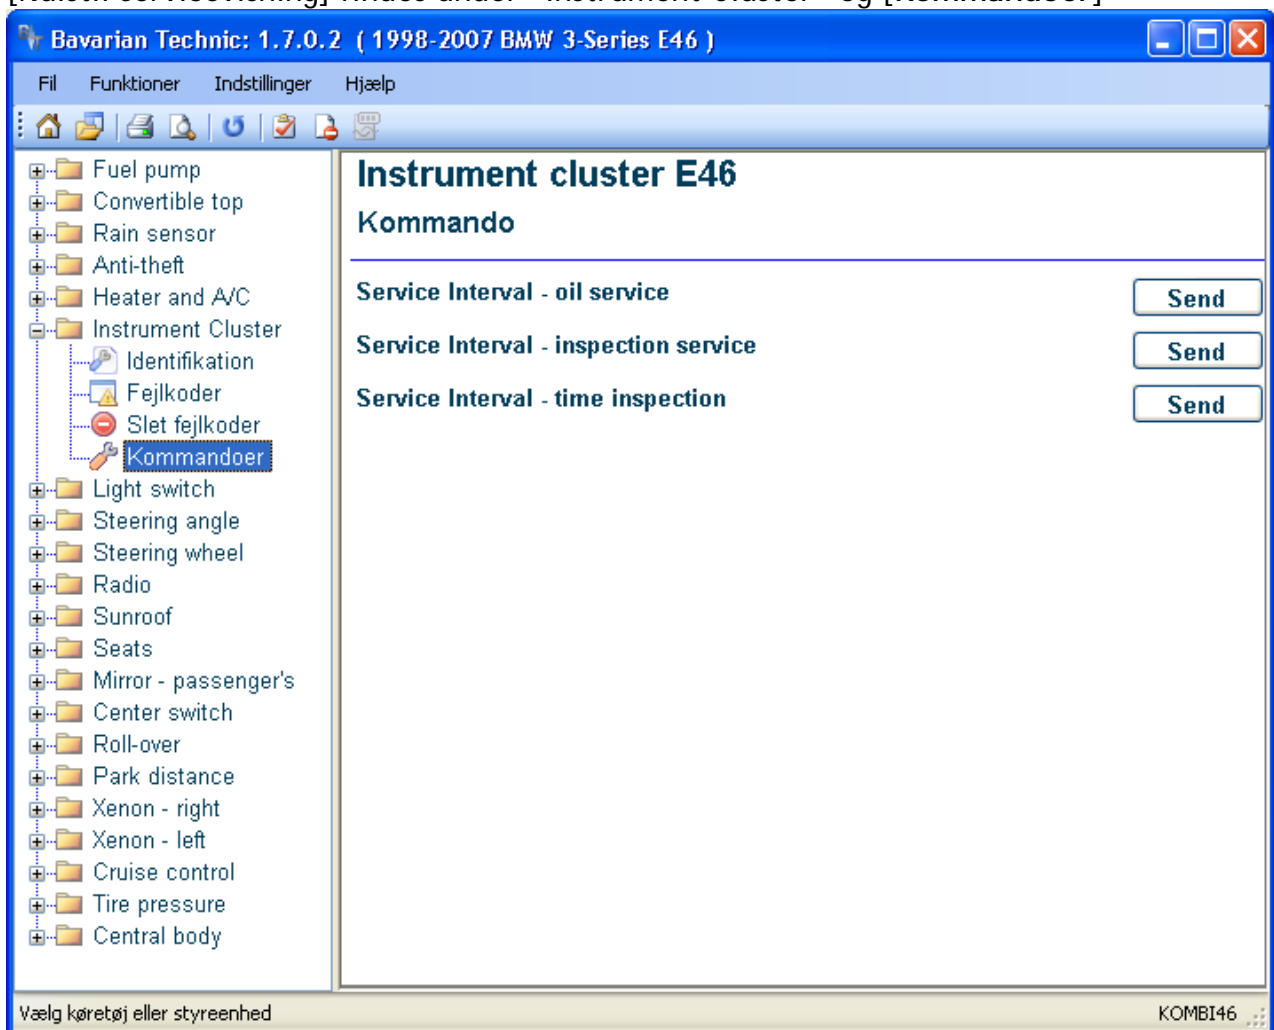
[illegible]

Bavarian Technic: 1.7.0.2 ( 1998-2007 BMW 3-Series E46 )

Fil Funktioner Indstillinger Hjælp

Fuel pump
Convertible top
Rain sensor
Anti-theft
Heater and A/C
Instrument Cluster
Identifikation
Fejlkoder
Slet fejlkoder
Kommandoer
Light switch
Steering angle
Steering wheel
Radio
Sunroof
Seats
Mirror - passenger's
Center switch
Roll-over
Park distance
Xenon - right
Xenon - left
Cruise control
Tire pressure
Central body

Instrument cluster E46

Kommando

Service Interval - oil service
Send

Service Interval - inspection service
Send

Service Interval - time inspection
Send

Vælg køretøj eller styreenhed

KOMBI46